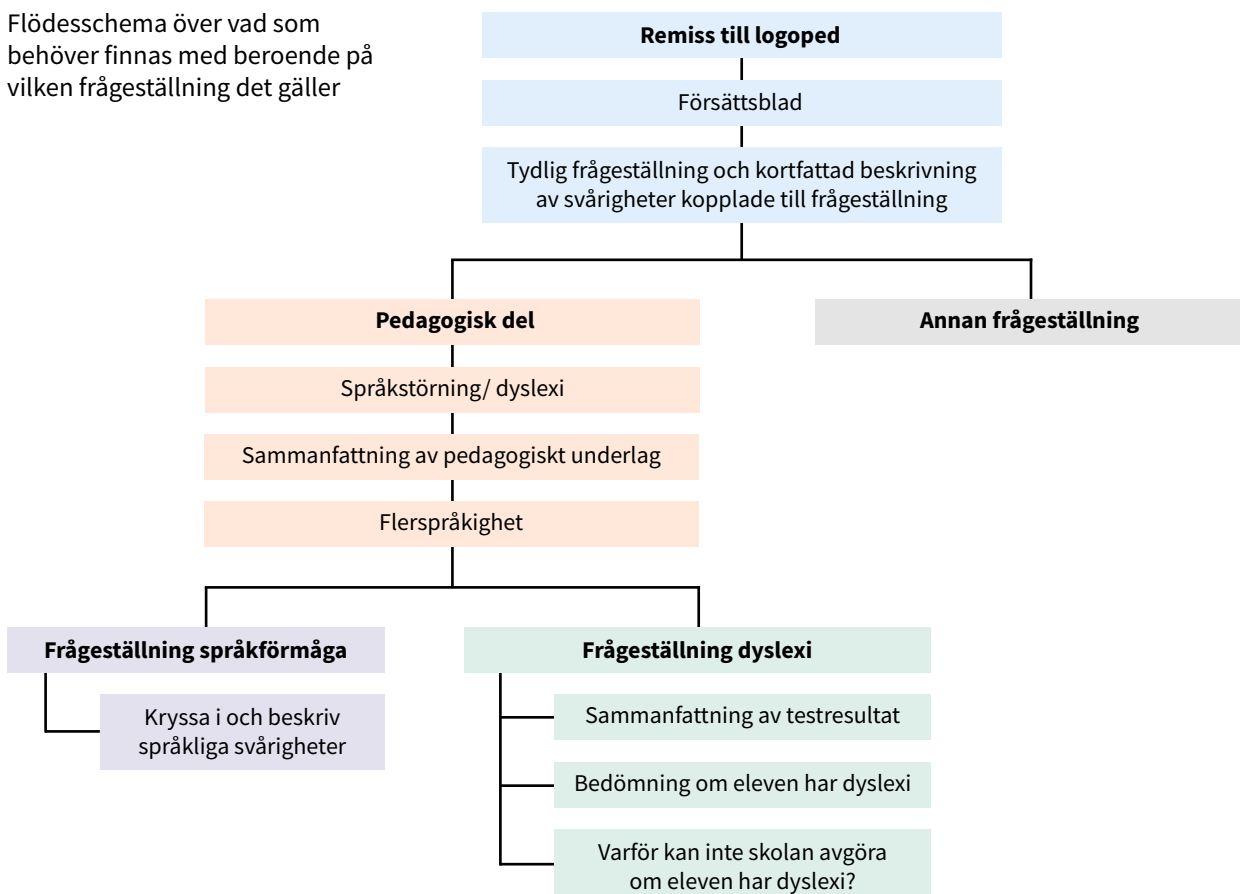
Flödesschema över vad som behöver finnas med beroende på vilken frågeställning det gäller

**Remiss till logoped**

Försättsblad

Tydlig frågeställning och kortfattad beskrivning av svårigheter kopplade till frågeställning

**Pedagogisk del**

**Annan frågeställning**

Språkstörning/ dyslexi

Sammanfattning av pedagogiskt underlag

Flerspråkighet

**Frågeställning språkförmåga**

Kryssa i och beskriv språkliga svårigheter

**Frågeställning dyslexi**

Sammanfattning av testresultat

Bedömning om eleven har dyslexi

Varför kan inte skolan avgöra om eleven har dyslexi?